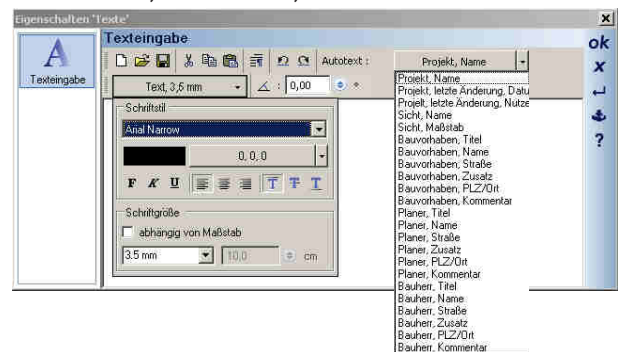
Eigenschaften 'Texte'

A
Texteingabe

Texteingabe

Autotext :
Projekt, Name

Text, 3,5 mm
∠ : 0,00

Schriftstil
Arial Narrow
0, 0, 0
F K U

Schriftgröße
abhängig von Maßstab
3.5 mm
10,0
cm

Projekt, Name
Projekt, letzte Änderung, Datu
Projekt, letzte Änderung, Nutze
Sicht, Name
Sicht, Maßstab
Bauvorhaben, Titel
Bauvorhaben, Name
Bauvorhaben, Straße
Bauvorhaben, Zusatz
Bauvorhaben, PLZ/Ort
Bauvorhaben, Kommentar
Planer, Titel
Planer, Name
Planer, Straße
Planer, Zusatz
Planer, PLZ/Ort
Planer, Kommentar
Bauherr, Titel
Bauherr, Name
Bauherr, Straße
Bauherr, Zusatz
Bauherr, PLZ/Ort
Bauherr, Kommentar

ok
x
?